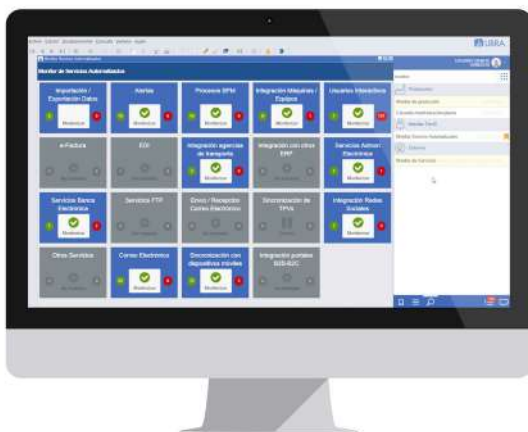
LIBRA

Monitor de Servicios Automatizados

Importación / Exportación Datos

Monitorizar

Alertas

Monitorizar

Procesos BPM

Monitorizar

Integración Máquinas / Equipos

Monitorizar

Usuarios Interactivos

Monitorizar

e-Factura

EDI

Integración agencias de transporte

Monitorizar

Integración con otros ERP

Servicios Admon. Electrónica

Monitorizar

Servicios Banca Electrónica

Monitorizar

Servicios FTP

Envío / Recepción Correo Electrónico

Sincronización de TPVs

Integración Redes Sociales

Monitorizar

Otros Servicios

Correo Electrónico

Monitorizar

Sincronización con dispositivos móviles

Monitorizar

Integración portales B2B-B2C

Producción

Monitor de producción

Monitor Servicios Automatizados

Monitor de Servicios